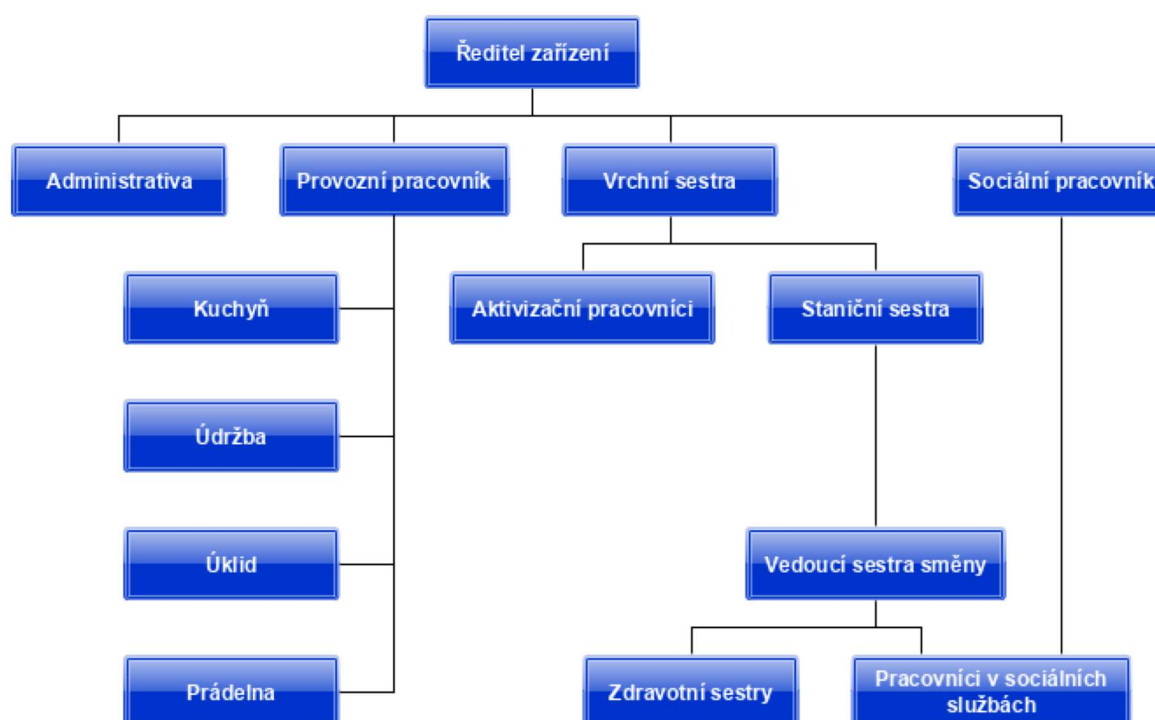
Ředitel zařízení

Administrativa

Provozní pracovník

Vrchní sestra

Sociální pracovník

Kuchyň

Aktivizační pracovníci

Staniční sestra

Údržba

Úklid

Vedoucí sestra směny

Prádelna

Zdravotní sestry

Pracovníci v sociálních službách